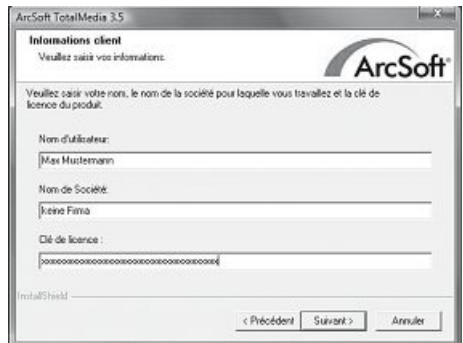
ArcSoft TotalMedia 3.5

Informations client
Veuillez saisir vos informations.

ArcSoft

Veuillez saisir votre nom, le nom de la société pour laquelle vous travaillez et la clé de licence du produit.

Nom d'utilisateur:
Max Mustermann

Nom de Société:
keine Firma

Clé de licence :
xxxxxxxxxxxxxxxxxxxxxxxxxxxxxxx

InstallShield

< Précédent | Suivant > | Annuler